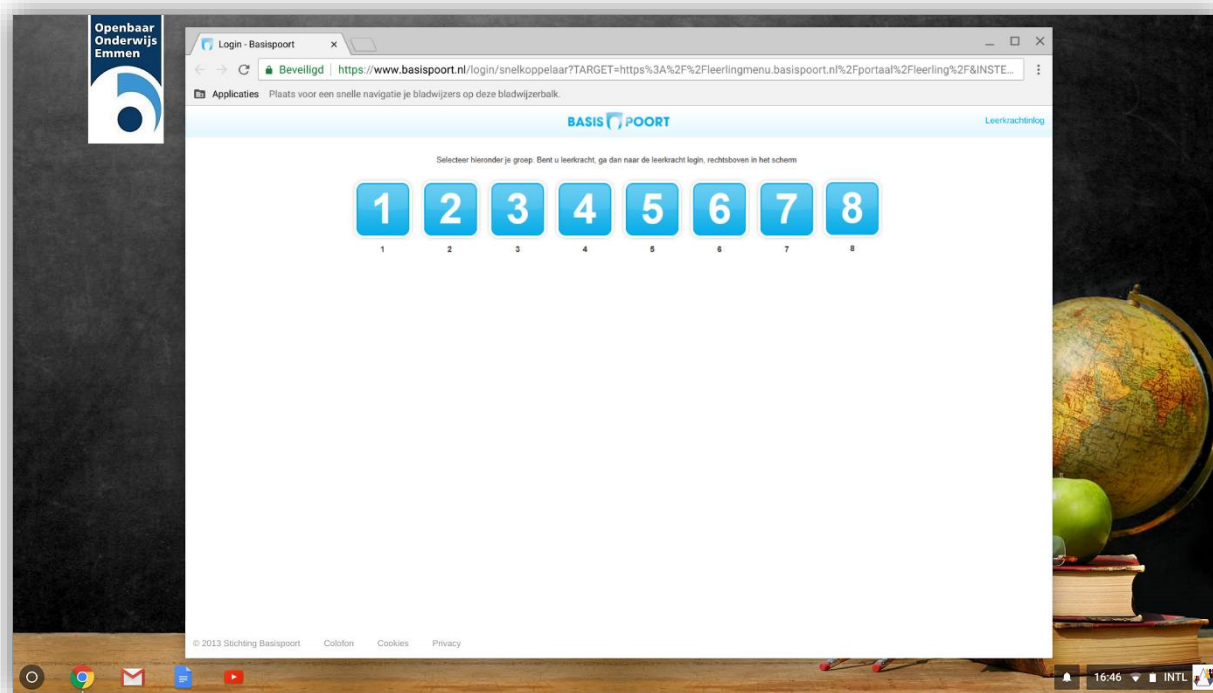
Openbaar Onderwijs Emmen

Login - Basispoort ×

Beveiligd | https://www.basispoort.nl/login/snelkoppelaar?TARGET=https%3A%2F%2Fleerlingmenu.basispoort.nl%2Fportaal%2Fleerling%2F&INSTE...

Applicaties Plaats voor een snelle navigatie je bladwijzers op deze bladwijzerbalk.

BASIS POORT

Leerkrachtinlog

Selecteer hieronder je groep. Bent u leerkracht, ga dan naar de leerkracht login, rechtsboven in het scherm

1 2 3 4 5 6 7 8

1 2 3 4 5 6 7 8

© 2013 Stichting Basispoort Colofon Cookies Privacy

16:46 INTL